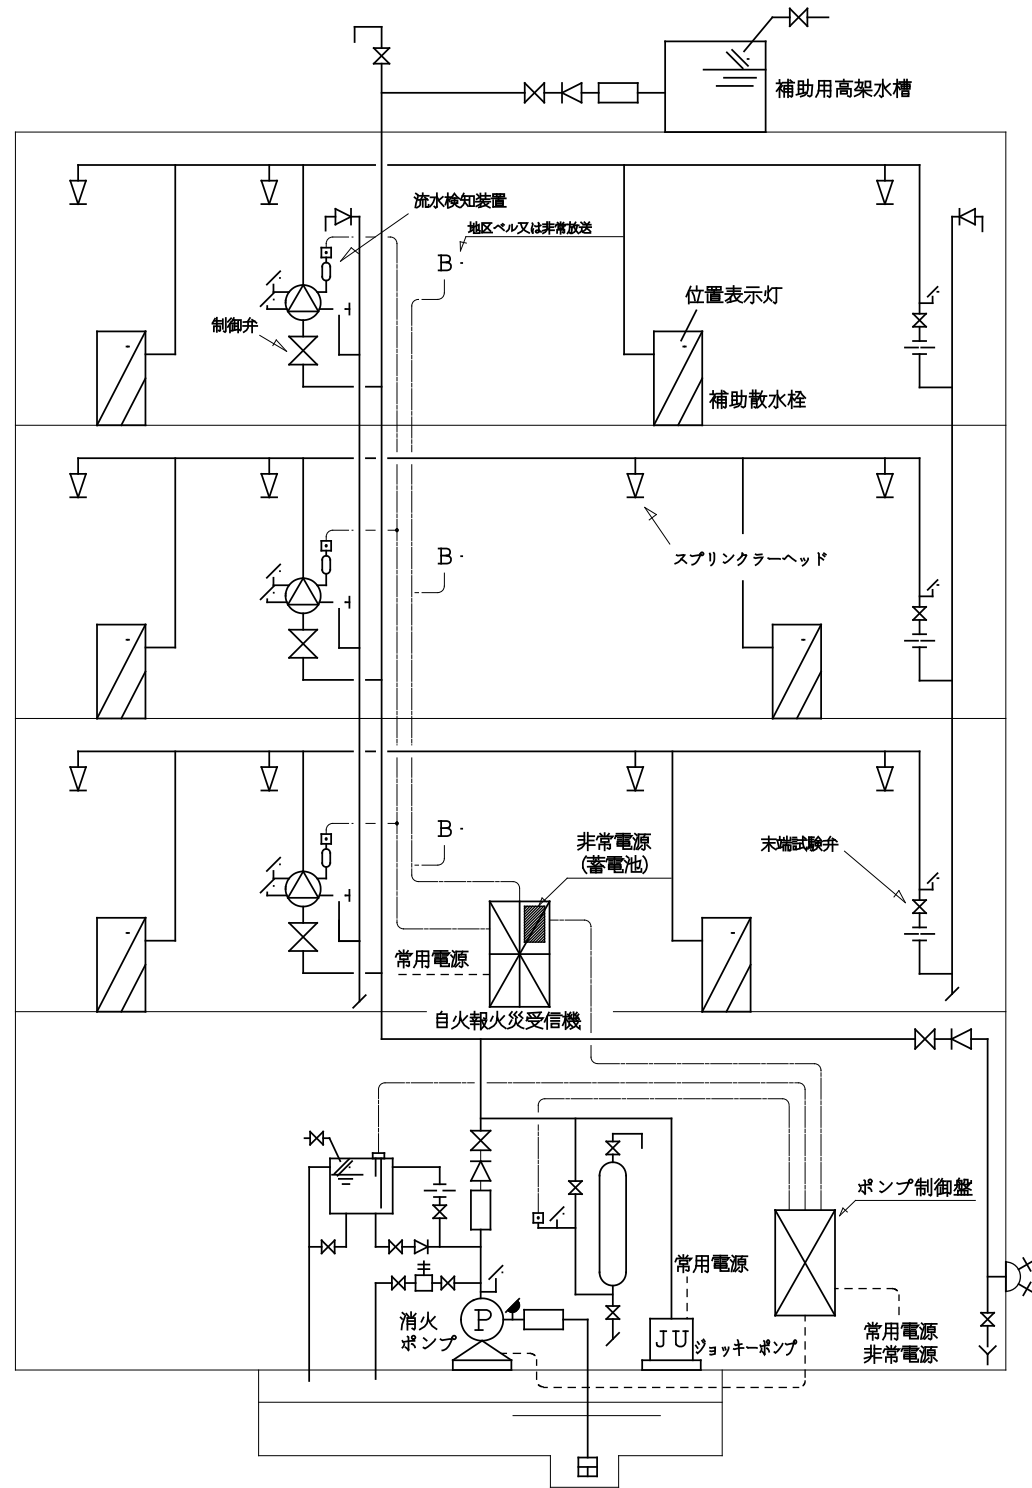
補助用高架水槽

流水検知装置

地区ベル又は非常放送

B

位置表示灯

制御弁

補助散水栓

B

スプリンクラーヘッド

B

非常電源
(蓄電池)

末端試験弁

常用電源

自火報火災受信機

ポンプ制御盤

常用電源

P

消火
ポンプ

JU
ジョッキーポンプ

常用電源
非常電源